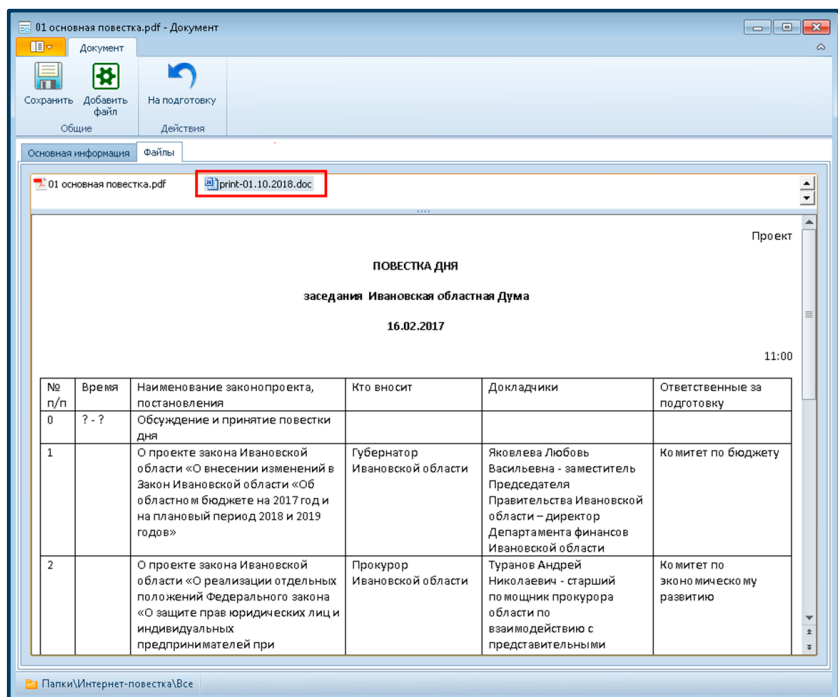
01 основная повестка.pdf - Документ

Документ

Сохранить
Добавить файл
Общие

На подготовку
Действия

Основная информация
Файлы

01 основная повестка.pdf
print-01.10.2018.doc

Проект

ПОВЕСТКА ДНЯ

заседания Ивановская областная Дума

16.02.2017

11:00

| № п/п | Время | Наименование законопроекта, постановления | Кто вносит | Докладчики | Ответственные за подготовку |
|---|---|---|---|---|---|
| 0 | ? - ? | Обсуждение и принятие повестки дня | | | |
| 1 | | О проекте закона Ивановской области «О внесении изменений в Закон Ивановской области «Об областном бюджете на 2017 год и на плановый период 2018 и 2019 годов» | Губернатор Ивановской области | Яковлева Любовь Васильевна - заместитель Председателя Правительства Ивановской области – директор Департамента финансов Ивановской области | Комитет по бюджету |
| 2 | | О проекте закона Ивановской области «О реализации отдельных положений Федерального закона «О защите прав юридических лиц и индивидуальных предпринимателей при | Прокурор Ивановской области | Туранов Андрей Николаевич - старший помощник прокурора области по взаимодействию с представительными | Комитет по экономическому развитию |

Папки\Интернет-повестка\Все